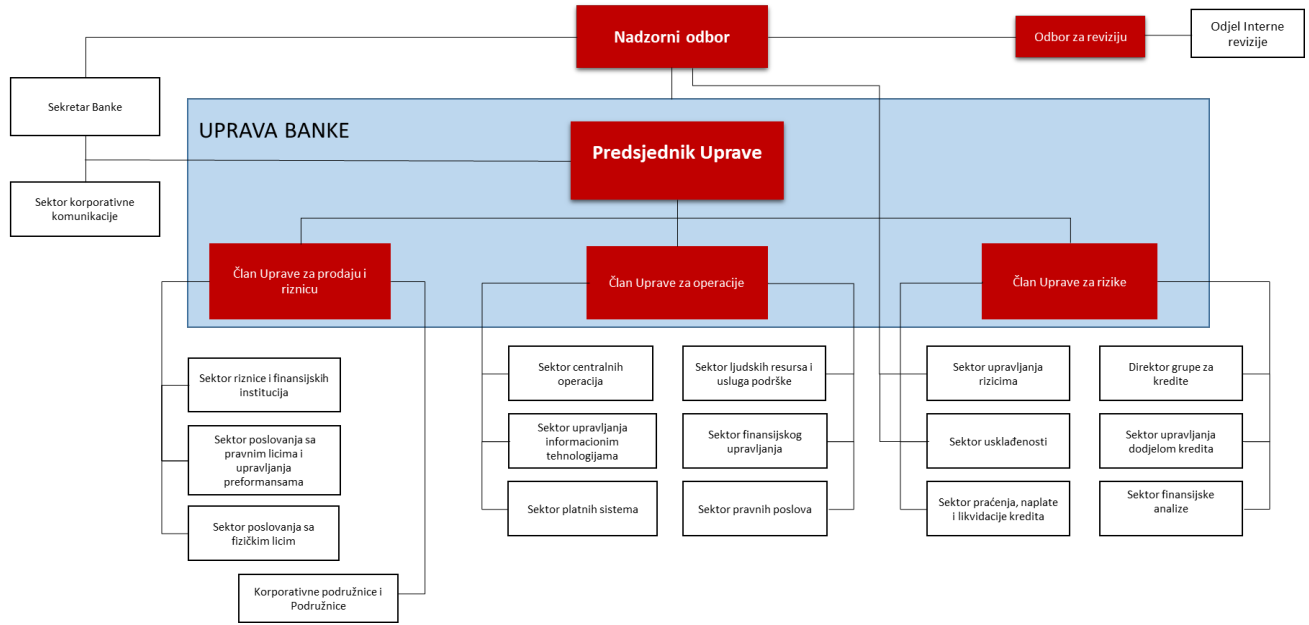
Nadzorni odbor

Odbor za reviziju

Odjel Interne revizije

Sekretar Banke

Sektor korporativne komunikacije

UPRAVA BANKE

Predsjednik Uprave

Član Uprave za prodaju i riznicu

Član Uprave za operacije

Član Uprave za rizike

Sektor riznice i finansijskih institucija

Sektor poslovanja sa pravnim licima i upravljanja preformansama

Sektor poslovanja sa fizičkim licim

Korporativne podružnice i Podružnice

Sektor centralnih operacija

Sektor upravljanja informacionim tehnologijama

Sektor platnih sistema

Sektor ljudskih resursa i usluga podrške

Sektor finansijskog upravljanja

Sektor pravnih poslova

Sektor upravljanja rizicima

Sektor usklađenosti

Sektor praćenja, naplate i likvidacije kredita

Direktor grupe za kredite

Sektor upravljanja dodjelom kredita

Sektor finansijske analize